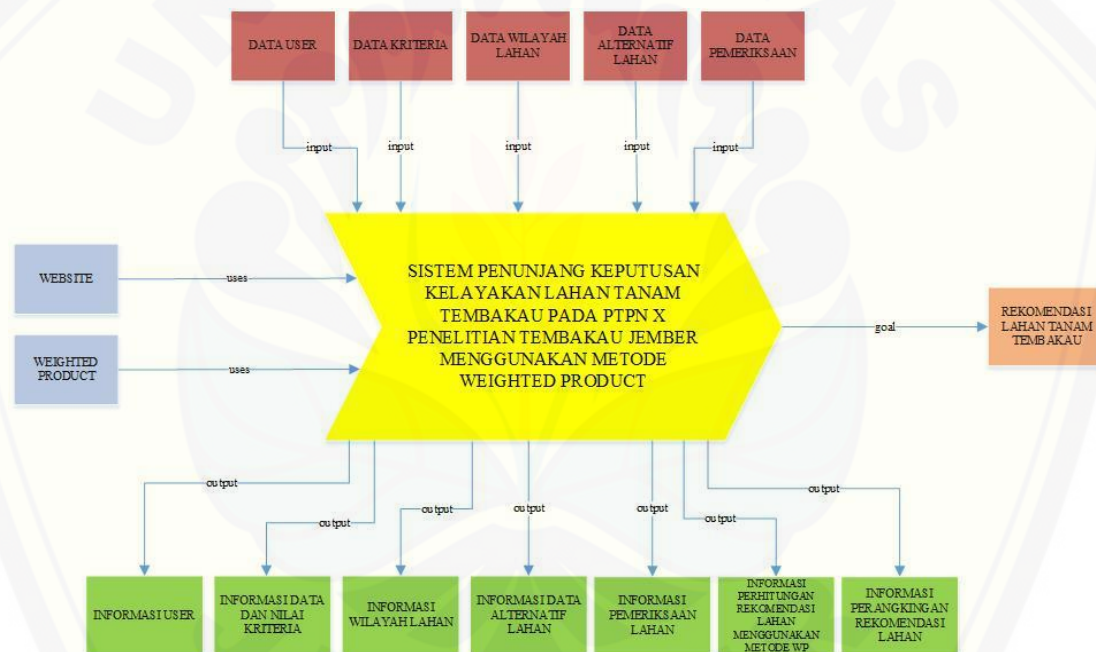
DATA USER

DATA KRITERIA

DATA WILAYAH LAHAN

DATA ALTERNATIF LAHAN

DATA PEMERIKSAAN

input

input

input

input

input

WEBSITE

uses

WEIGHTED PRODUCT

uses

SISTEM PENUNJANG KEPUTUSAN KELAYAKAN LAHAN TANAM TEMBAKAU PADA PTPN X PENELITIAN TEMBAKAU JEMBER MENGGUNAKAN METODE WEIGHTED PRODUCT

goal

REKOMENDASI LAHAN TANAM TEMBAKAU

output

output

output

output

output

output

output

INFORMASI USER

INFORMASI DATA DAN NILAI KRITERIA

INFORMASI WILAYAH LAHAN

INFORMASI DATA ALTERNATIF LAHAN

INFORMASI PEMERIKSAAN LAHAN

INFORMASI PERHITUNGAN REKOMENDASI LAHAN MENGGUNAKAN METODE WP

INFORMASI PERANGKINGAN REKOMENDASI LAHAN